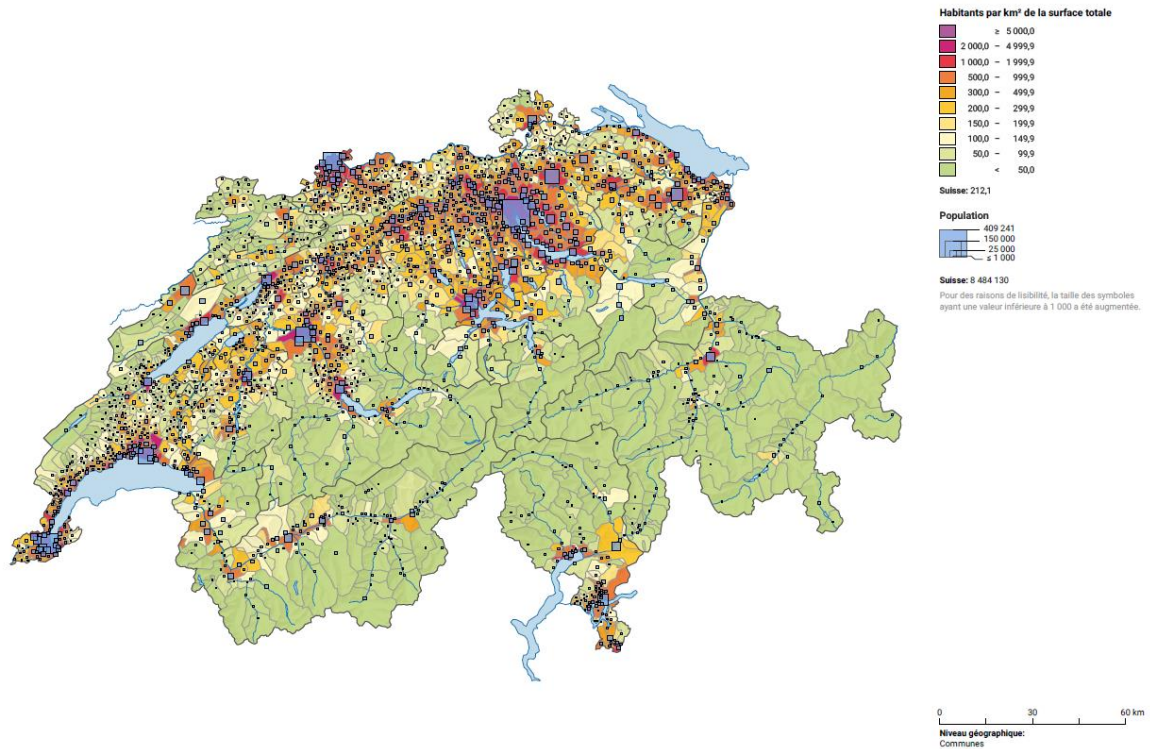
Habitants par km² de la surface totale

≥ 5 000,0
2 000,0 – 4 999,9
1 000,0 – 1 999,9
500,0 – 999,9
300,0 – 499,9
200,0 – 299,9
150,0 – 199,9
100,0 – 149,9
50,0 – 99,9
< 50,0

Suisse: 212,1

Population

409 241
150 000
25 000
≤ 1 000

Suisse: 8 484 130

Pour des raisons de lisibilité, la taille des symboles ayant une valeur inférieure à 1 000 a été augmentée.

0 30 60 km

Niveau géographique:
Communes